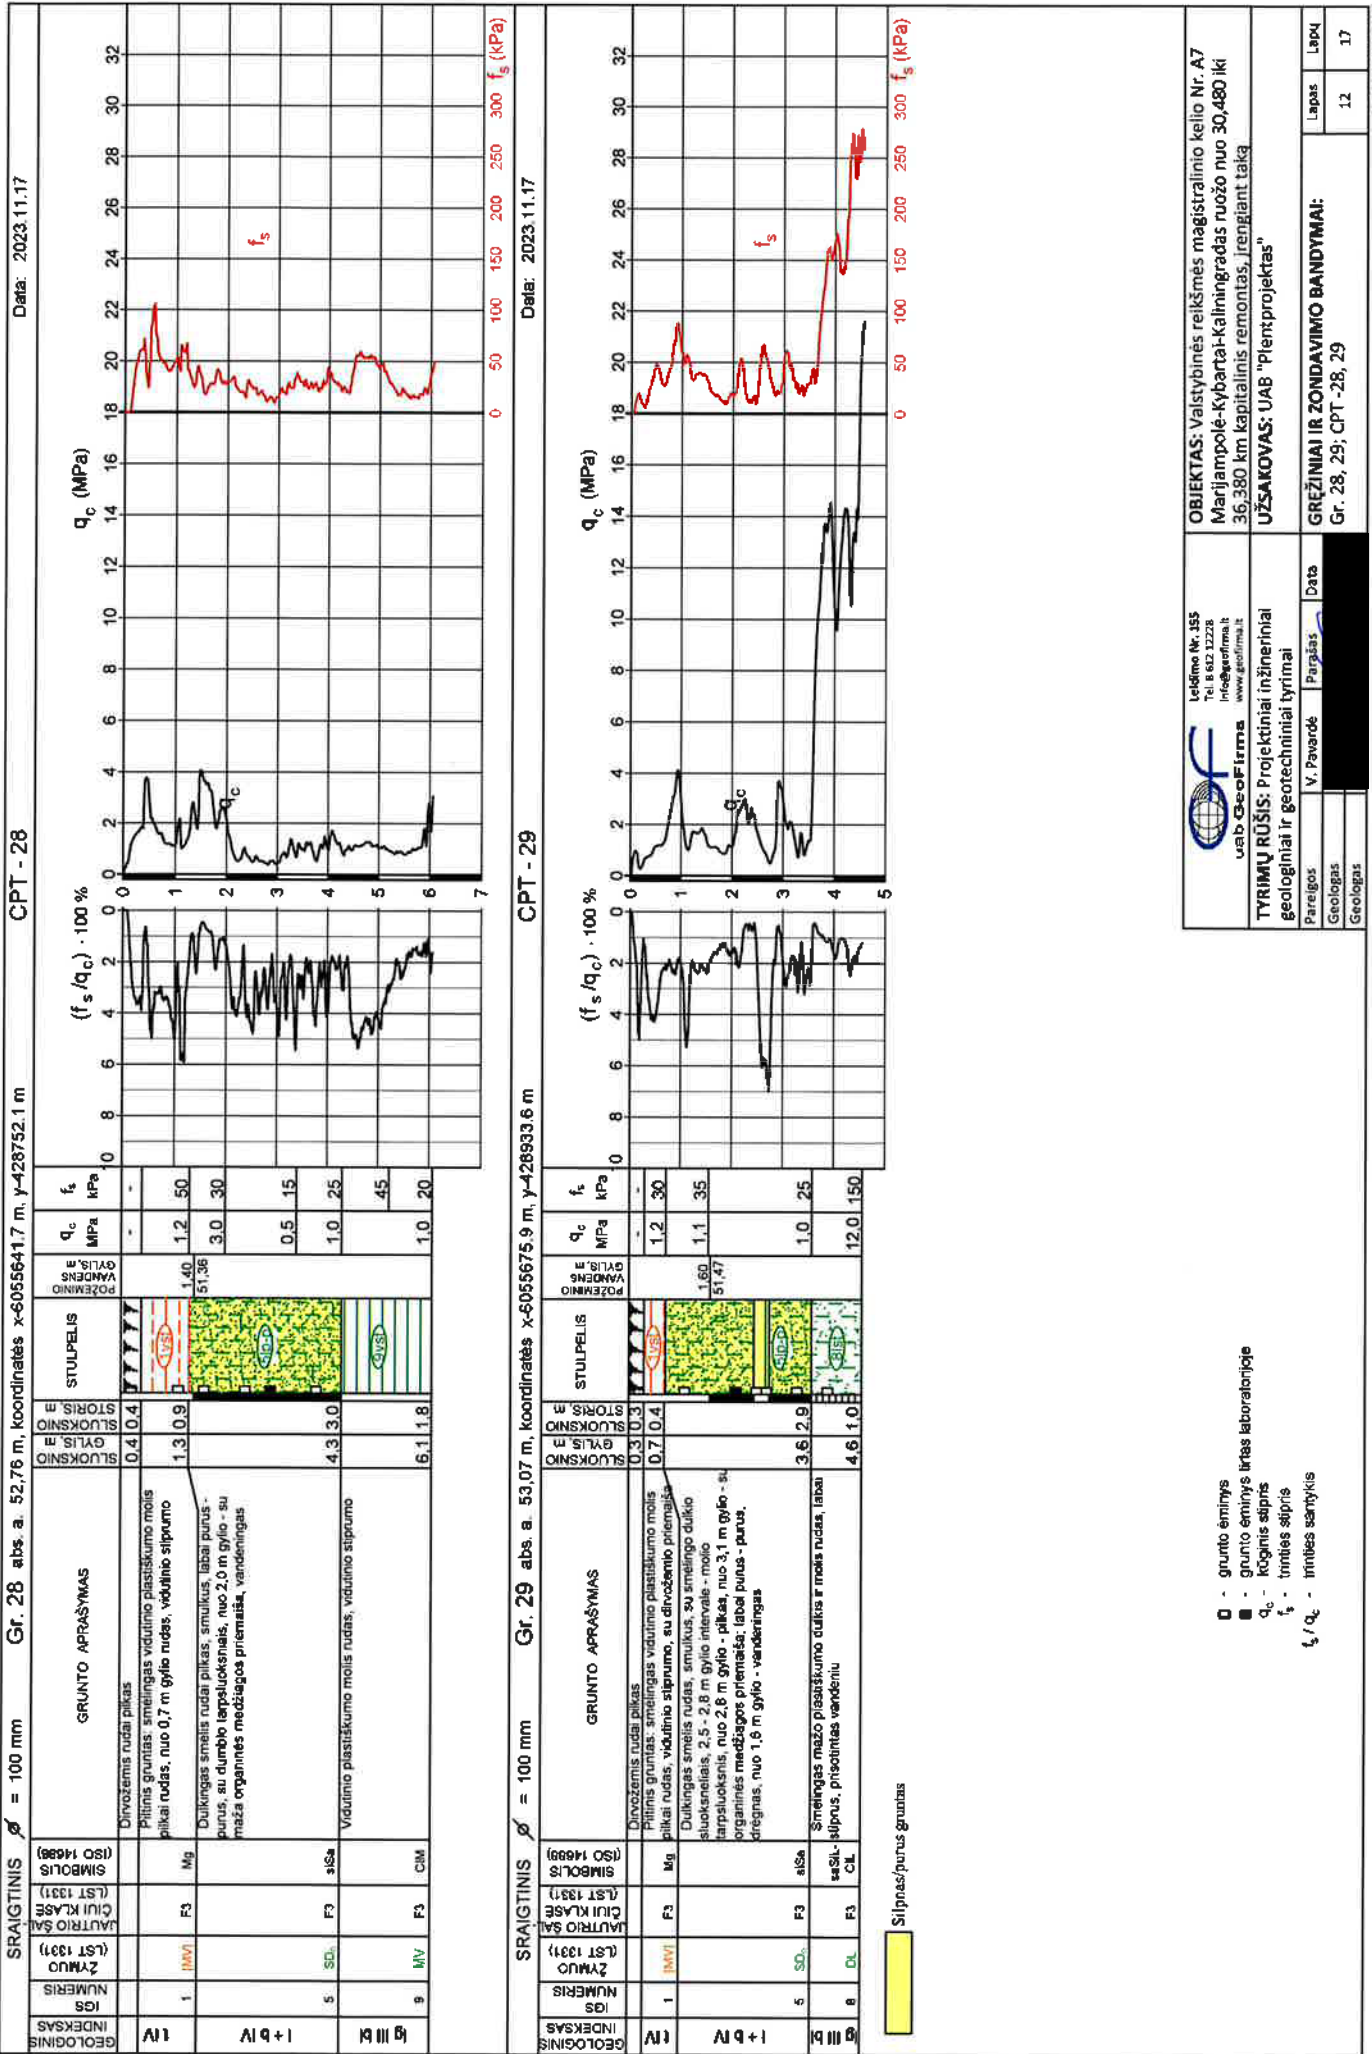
SRAIGTINIS $\varnothing$ = 100 mm Gr. 28 abs. a. 52,76 m, koordinatės x-6055641.7 m, y-428752.1 m CPT - 28 Data: 2023.11.17

| GEOLOGINIS INDEKSAS | IGS NUMERIS | ŽYMUO (LST 1331) | JAUTRIO ŠALČIUI KLASE (LST 1331) | SIMBOLIS (ISO 14688) | GRUNTO APRAŠYMAS | SLUOKSNIO GYLIS, m | SLUOKSNIO STORIS, m | STULPELIS | POŽEMINIO VANDENS GYLIS, m | $q_c$ MPa | $f_s$ kPa |
|---|---|---|---|---|---|---|---|---|---|---|---|
| tIV | | | | | Dirvožemis rudai pilkas | 0,4 | 0,4 | | | - | - |
| | 1 | [MV] | F3 | Mg | Piltinis gruntas: smėlingas vidutinio plastiškumo molis pilkai rudas, nuo 0,7 m gylio rudas, vidutinio stiprumo | 1,3 | 0,9 | (vS) | 1,40 | 1,2 | 50 |
| l+b IV | 5 | SD$_c$ | F3 | siSa | Dulkingas smėlis rudai pilkas, smulkus, labai purus - purus, su dumblo tarpsluoksniais, nuo 2,0 m gylio - su maža organinės medžiagos priemaiša, vandeningas | 4,3 | 3,0 | (dp-p) | 51,36 | 3,0 0,5 | 30 15 |
| gIII bl | 9 | MV | F3 | CIM | Vidutinio plastiškumo molis rudas, vidutinio stiprumo | 6,1 | 1,8 | (vS) | | 1,0 1,0 | 25 45 20 |

$(f_s/q_c)\cdot 100$ % 0 2 4 6 8 10
0 1 2 3 4 5 6 7
$q_c$ (MPa) 0 2 4 6 8 10 12 14 16 18 20 22 24 26 28 30 32
$q_c$ $f_s$
0 50 100 150 200 250 300 $f_s$ (kPa)

SRAIGTINIS $\varnothing$ = 100 mm Gr. 29 abs. a. 53,07 m, koordinatės x-6055675.9 m, y-428933.6 m CPT - 29 Data: 2023.11.17

| GEOLOGINIS INDEKSAS | IGS NUMERIS | ŽYMUO (LST 1331) | JAUTRIO ŠALČIUI KLASE (LST 1331) | SIMBOLIS (ISO 14688) | GRUNTO APRAŠYMAS | SLUOKSNIO GYLIS, m | SLUOKSNIO STORIS, m | STULPELIS | POŽEMINIO VANDENS GYLIS, m | $q_c$ MPa | $f_s$ kPa |
|---|---|---|---|---|---|---|---|---|---|---|---|
| tIV | | | | | Dirvožemis rudai pilkas | 0,3 | 0,3 | | | - | - |
| | 1 | [MV] | F3 | Mg | Piltinis gruntas: smėlingas vidutinio plastiškumo molis pilkai rudas, vidutinio stiprumo, su dirvožemio priemaiša | 0,7 | 0,4 | (vS) | | 1,2 | 30 |
| l+b IV | 5 | SD$_c$ | F3 | siSa | Dulkingas smėlis rudas, smulkus, su smėlingo dulkio sluoksneliais, 2,5 - 2,8 m gylio intervale - molio tarpsluoksnis, nuo 2,8 m gylio - pilkas, nuo 3,1 m gylio - su organinės medžiagos priemaiša; labai purus - purus, drėgnas, nuo 1,6 m gylio - vandeningas | 3,6 | 2,9 | (dp-p) | 1,60 51,47 | 1,1 1,0 | 35 25 |
| gIII bl | 8 | DL | F3 | saSiL-CIL | Smėlingas mažo plastiškumo dulkis ir molis rudas, labai stiprus, prisotintas vandeniu | 4,6 | 1,0 | (lsS) | | 12,0 | 150 |

$(f_s/q_c)\cdot 100$ % 0 2 4 6 8 10
0 1 2 3 4 5
$q_c$ (MPa) 0 2 4 6 8 10 12 14 16 18 20 22 24 26 28 30 32
$q_c$ $f_s$
0 50 100 150 200 250 300 $f_s$ (kPa)

Silpnas/purus gruntas

□ - grunto ėminys
■ - grunto ėminys tirtas laboratorijoje
$q_c$ - kūginis stipris
$f_s$ - trinties stipris
$f_s/q_c$ - trinties santykis

uab GeoFirma Leidimo Nr. 155 Tel. 8 612 12228 info@geofirma.lt www.geofirma.lt

OBJEKTAS: Valstybinės reikšmės magistralinio kelio Nr. A7 Marijampolė-Kybartai-Kaliningradas ruožo nuo 30,480 iki 36,380 km kapitalinis remontas, įrengiant taką
UŽSAKOVAS: UAB "Plentprojektas"
TYRIMŲ RŪŠIS: Projektiniai inžineriniai geologiniai ir geotechniniai tyrimai
GRĘŽINIAI IR ZONDAVIMO BANDYMAI: Gr. 28, 29; CPT -28, 29

| Pareigos | | Parašas | Data |
|---|---|---|---|
| Geologas | V. Pavardė | | |
| Geologas | | | |

Lapas 12 Lapų 17